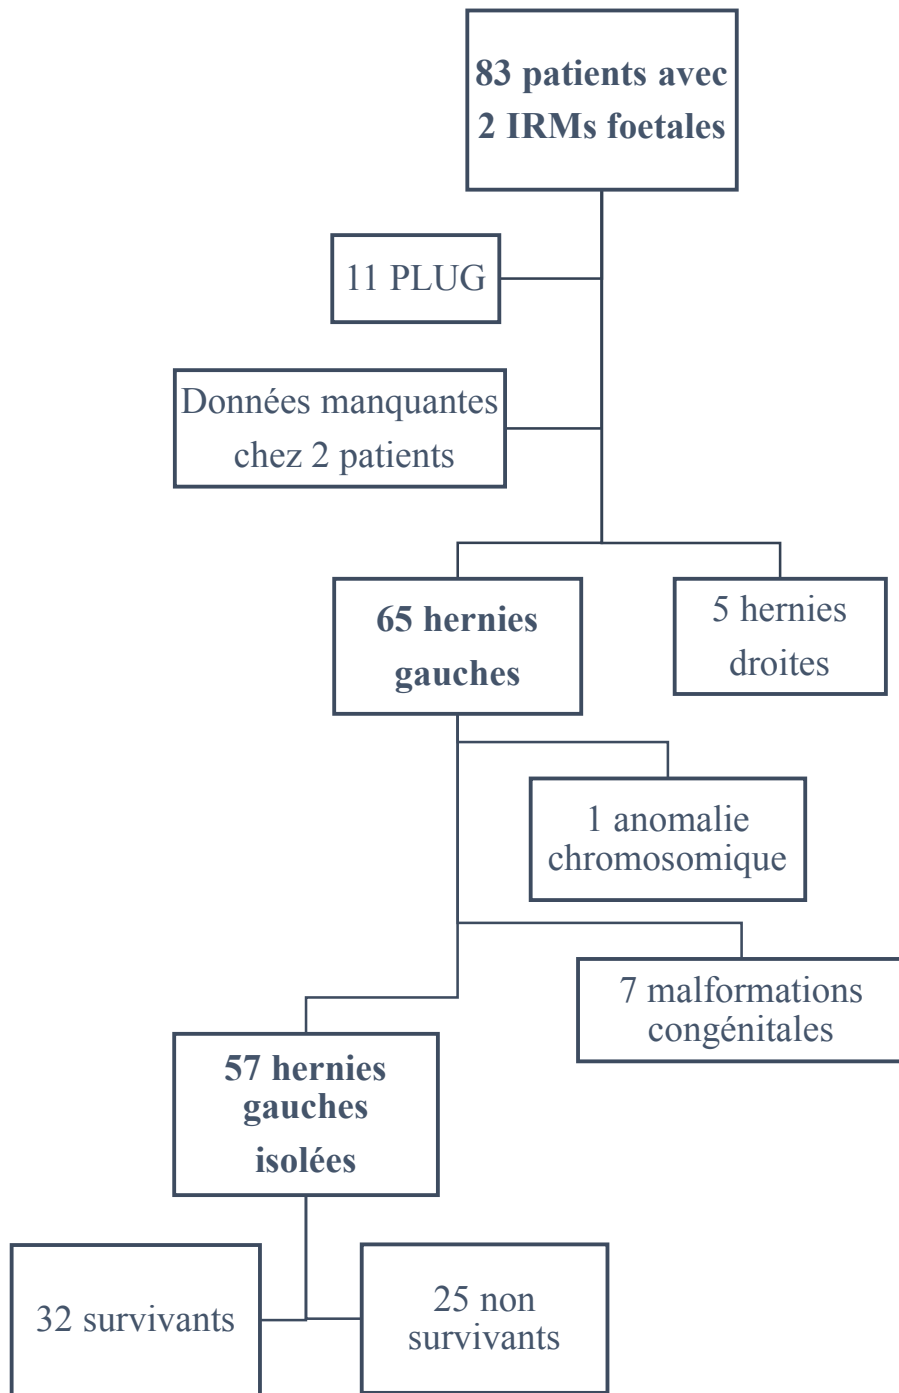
83 patients avec 2 IRMs foetales

11 PLUG

Données manquantes chez 2 patients

65 hernies gauches

5 hernies droites

1 anomalie chromosomique

7 malformations congénitales

57 hernies gauches isolées

32 survivants

25 non survivants